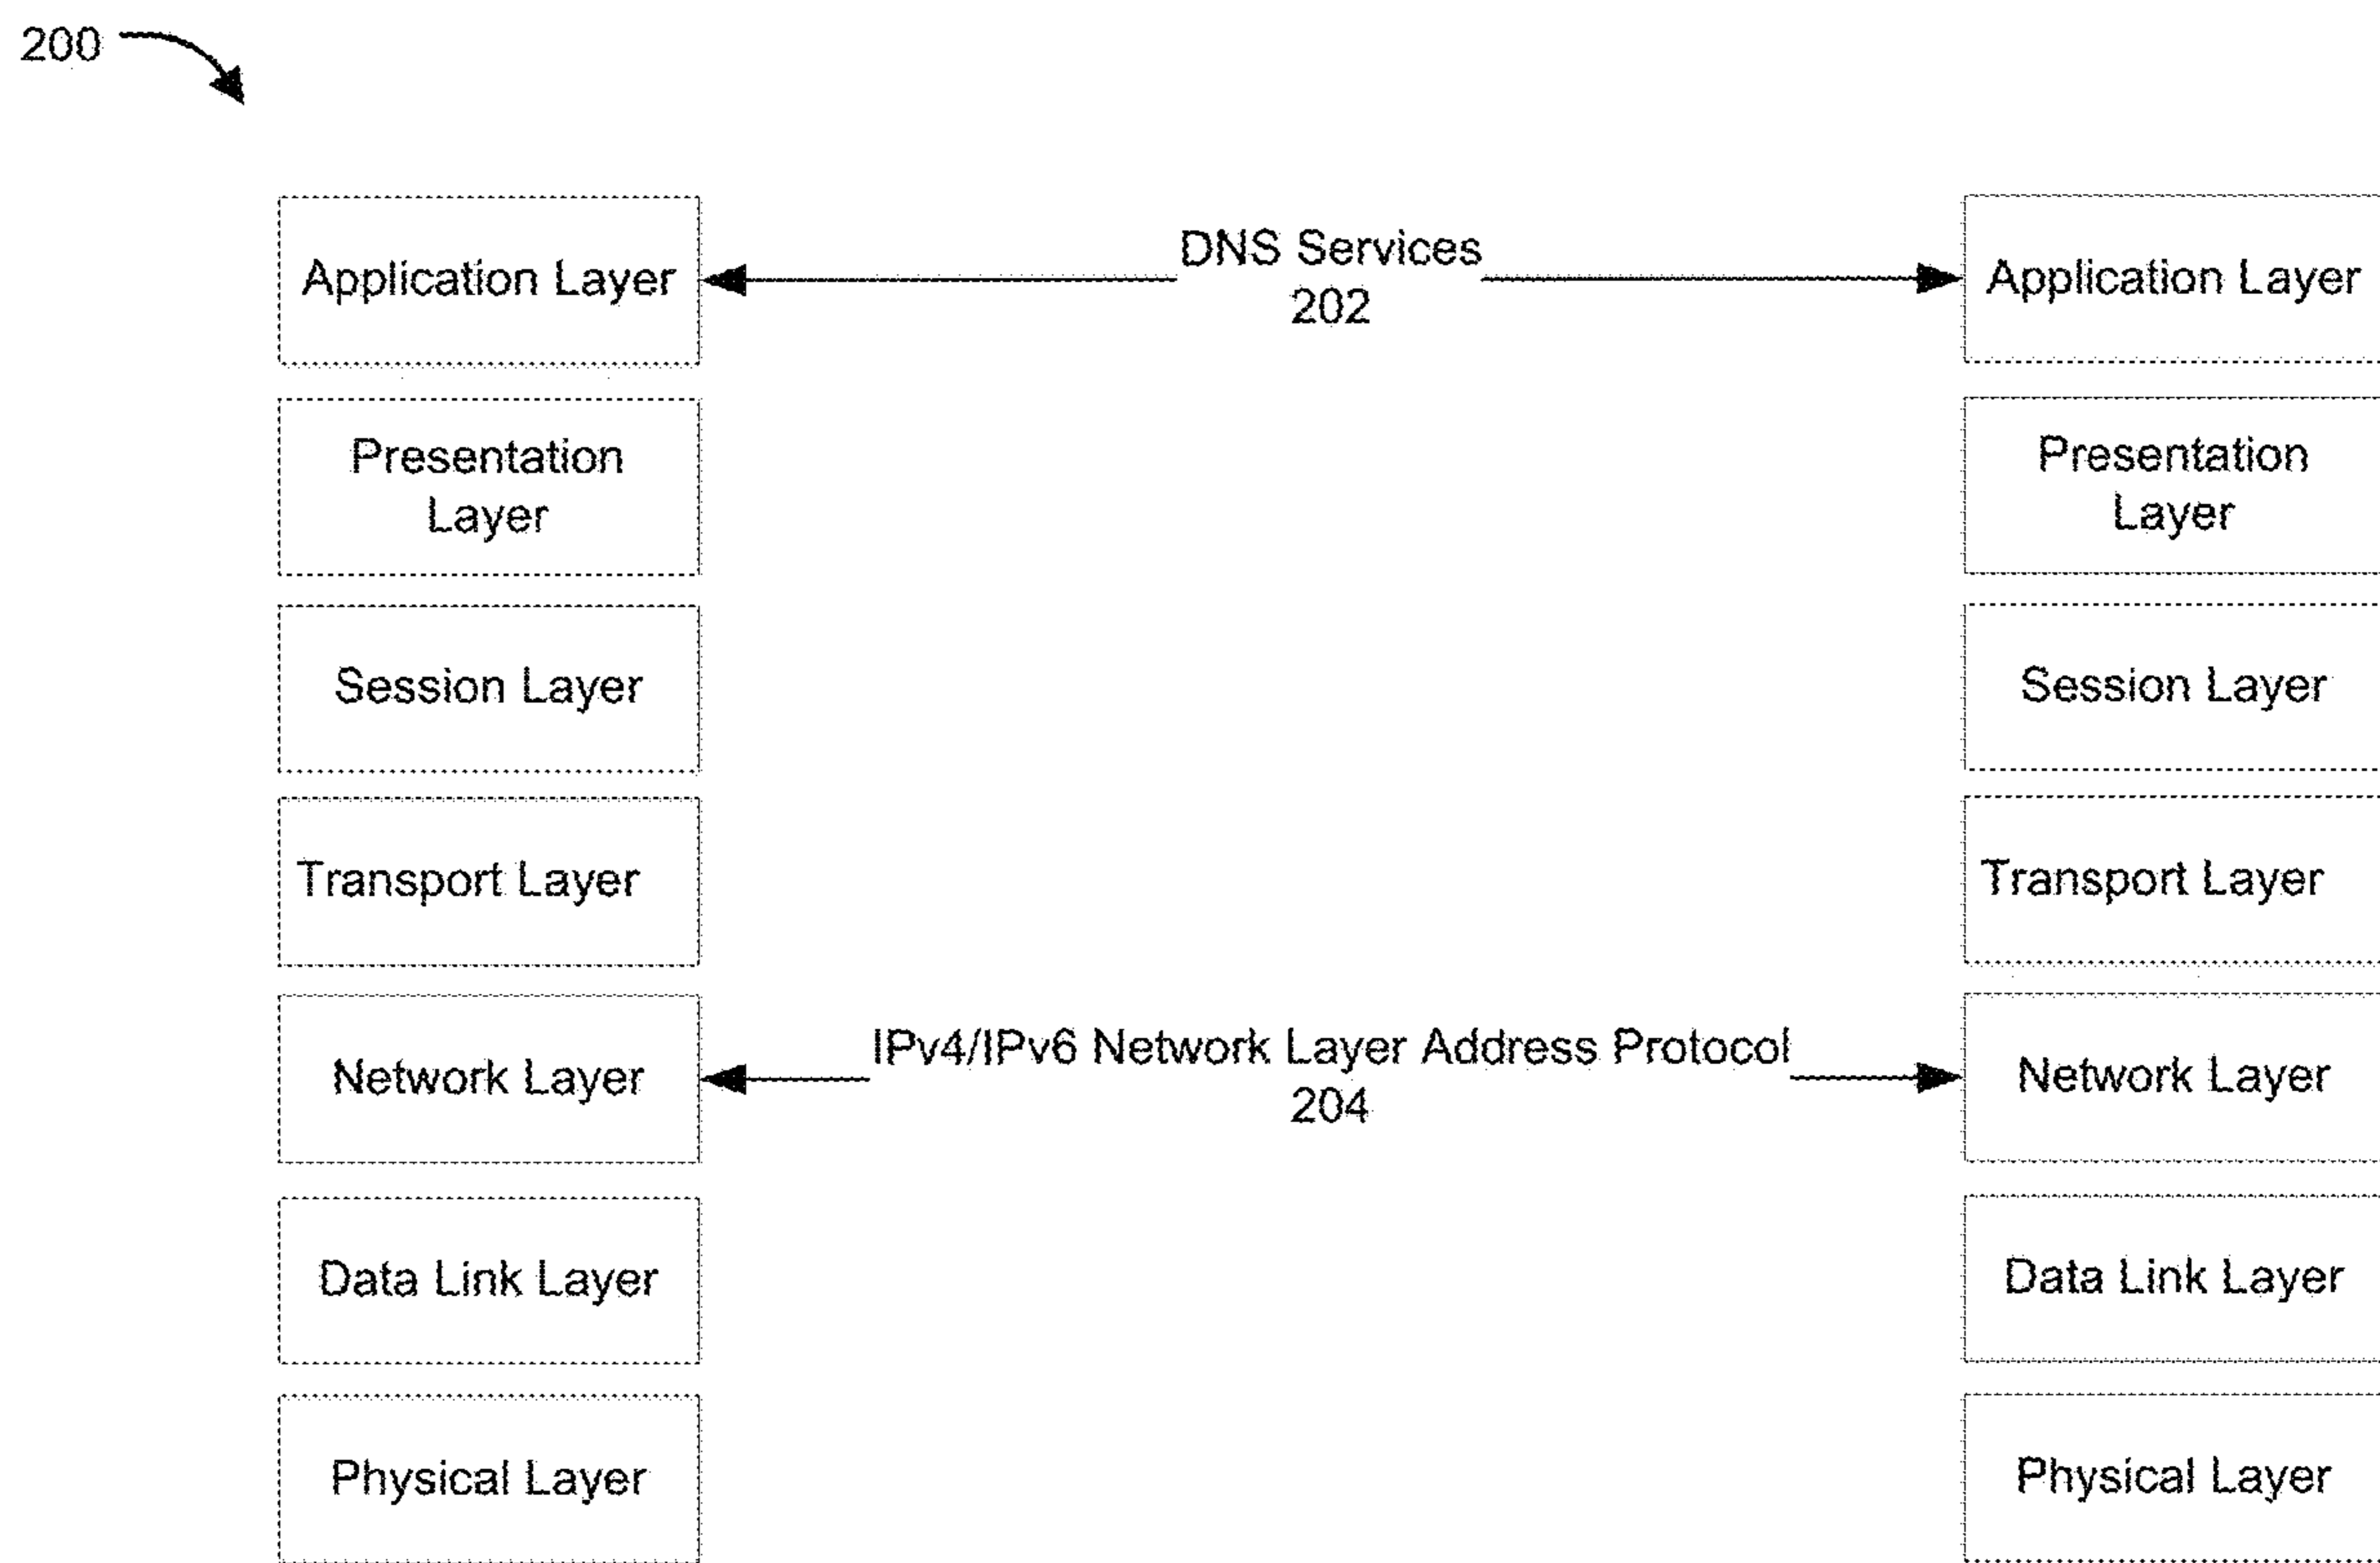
200

Application Layer

DNS Services
202

Application Layer

Presentation Layer

Presentation Layer

Session Layer

Session Layer

Transport Layer

Transport Layer

Network Layer

IPv4/IPv6 Network Layer Address Protocol
204

Network Layer

Data Link Layer

Data Link Layer

Physical Layer

Physical Layer